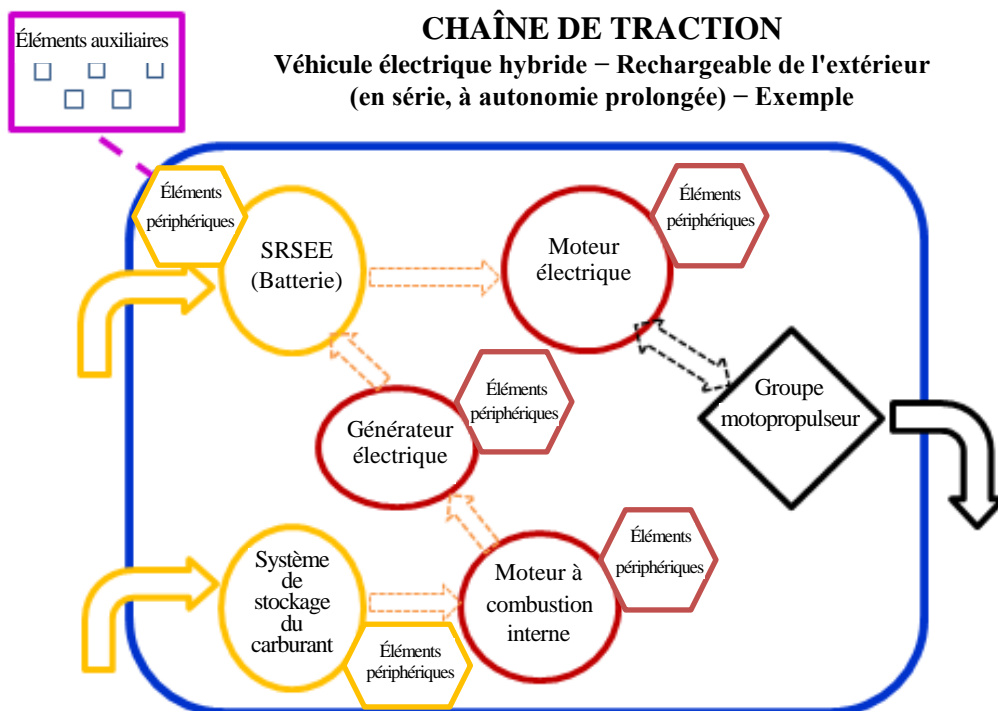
CHAÎNE DE TRACTION
Véhicule électrique hybride − Rechargeable de l'extérieur
(en série, à autonomie prolongée) − Exemple

Éléments auxiliaires

Éléments périphériques

SRSEE (Batterie)

Moteur électrique

Éléments périphériques

Éléments périphériques

Générateur électrique

Groupe motopropulseur

Système de stockage du carburant

Moteur à combustion interne

Éléments périphériques

Éléments périphériques